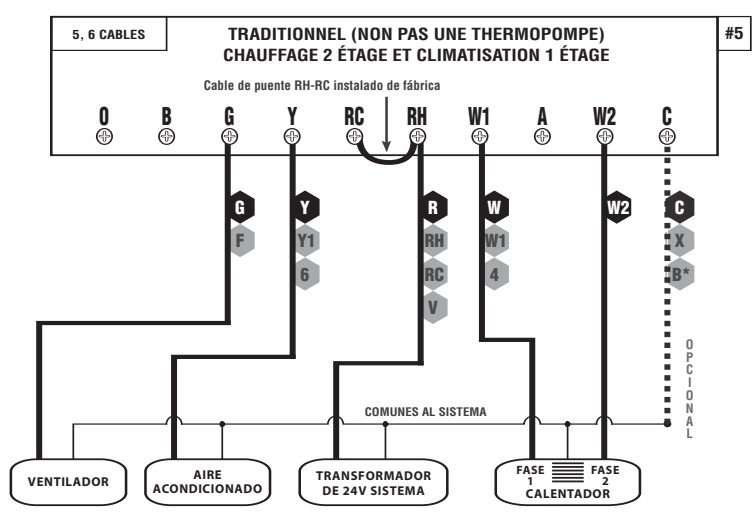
5, 6 CABLES

TRADITIONNEL (NON PAS UNE THERMOPOMPE)
CHAUFFAGE 2 ÉTAGE ET CLIMATISATION 1 ÉTAGE

#5

Cable de puente RH-RC instalado de fábrica

O B G Y RC RH W1 A W2 C

G
F

Y
Y1
6

R
RH
RC
V

W
W1
4

W2

C
X
B*

OPCIONAL

COMUNES AL SISTEMA

VENTILADOR

AIRE ACONDICIONADO

TRANSFORMADOR DE 24V SISTEMA

FASE 1 FASE 2
CALENTADOR